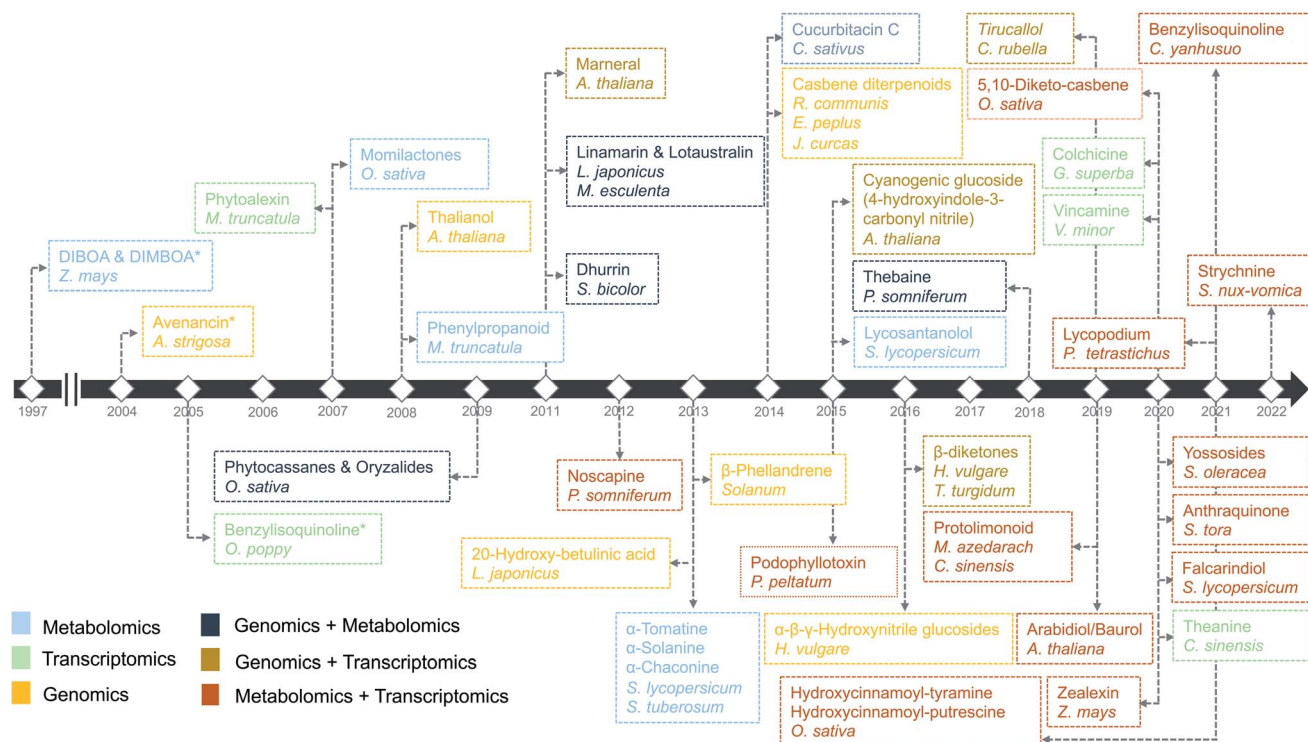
Cucurbitacin C
C. sativus

Tirucallol
C. rubella

Benzylisoquinoline
C. yanhusuo

Marneral
A. thaliana

Casbene diterpenoids
R. communis
E. peplus
J. curcas

5,10-Diketo-casbene
O. sativa

Momilactones
O. sativa

Linamarin & Lotaustralin
L. japonicus
M. esculenta

Colchicine
G. superba

Phytoalexin
M. truncatula

Cyanogenic glucoside (4-hydroxyindole-3-carbonyl nitrile)
A. thaliana

Vincamine
V. minor

Thalianol
A. thaliana

DIBOA & DIMBOA*
Z. mays

Dhurrin
S. bicolor

Thebaine
P. somniferum

Strychnine
S. nux-vomica

Avenancin*
A. strigosa

Phenylpropanoid
M. truncatula

Lycosantanolol
S. lycopersicum

Lycopodium
P. tetrastichus

1997 2004 2005 2006 2007 2008 2009 2011 2012 2013 2014 2015 2016 2017 2018 2019 2020 2021 2022

Phytocassanes & Oryzalides
O. sativa

Noscapine
P. somniferum

β-Phellandrene
Solanum

β-diketones
H. vulgare
T. turgidum

Yossosides
S. oleracea

Benzylisoquinoline*
O. poppy

Protolimonoid
M. azedarach
C. sinensis

Anthraquinone
S. tora

20-Hydroxy-betulinic acid
L. japonicus

Podophyllotoxin
P. peltatum

Falcarindiol
S. lycopersicum

α-Tomatine
α-Solanine
α-Chaconine
S. lycopersicum
S. tuberosum

α-β-γ-Hydroxynitrile glucosides
H. vulgare

Arabidiol/Baurol
A. thaliana

Theanine
C. sinensis

Hydroxycinnamoyl-tyramine
Hydroxycinnamoyl-putrescine
O. sativa

Zealexin
Z. mays

Metabolomics
Transcriptomics
Genomics
Genomics + Metabolomics
Genomics + Transcriptomics
Metabolomics + Transcriptomics